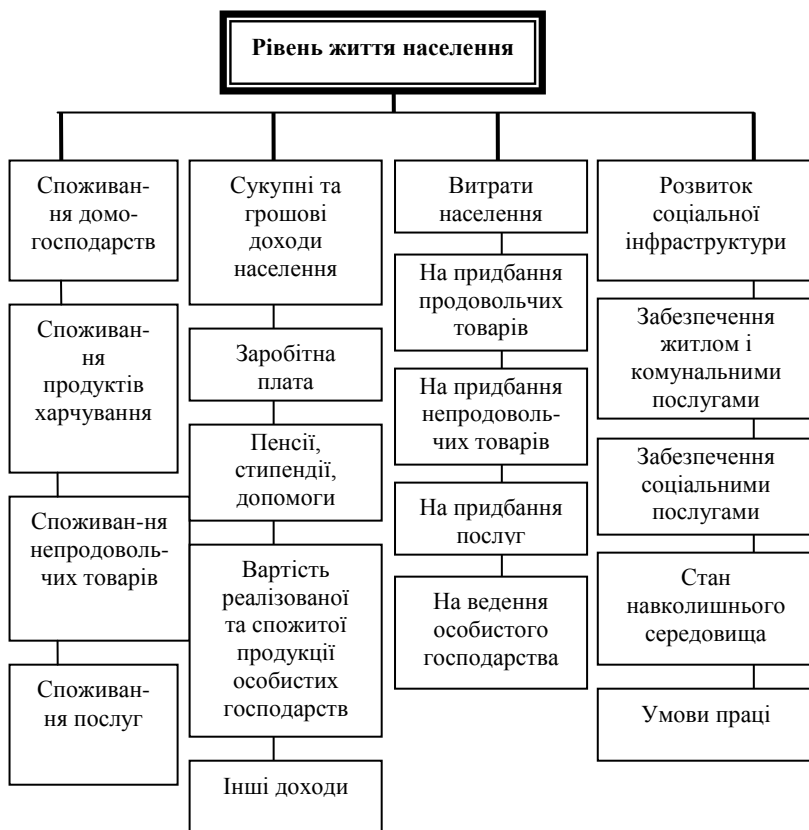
Рівень життя населення

Споживання домогосподарств

Споживання продуктів харчування

Споживан-ня непродовольчих товарів

Споживання послуг

Сукупні та грошові доходи населення

Заробітна плата

Пенсії, стипендії, допомоги

Вартість реалізованої та спожитої продукції особистих господарств

Інші доходи

Витрати населення

На придбання продовольчих товарів

На придбання непродовольчих товарів

На придбання послуг

На ведення особистого господарства

Розвиток соціальної інфраструктури

Забезпечення житлом і комунальними послугами

Забезпечення соціальними послугами

Стан навколишнього середовища

Умови праці